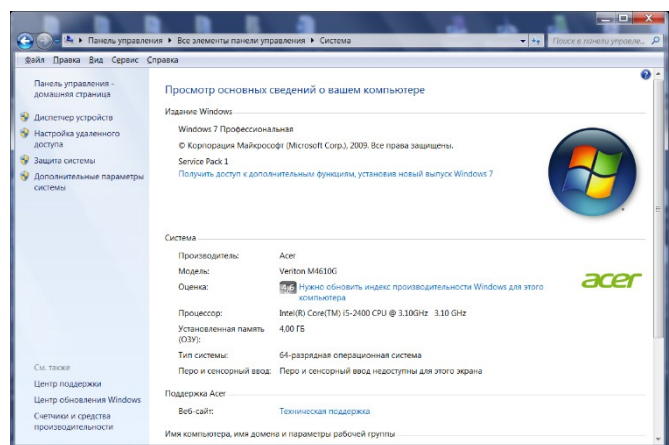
Панель управления ▸ Все элементы панели управления ▸ Система

Поиск в панели управле...

Файл Правка Вид Сервис Справка

Панель управления - домашняя страница

Диспетчер устройств

Настройка удаленного доступа

Защита системы

Дополнительные параметры системы

См. также

Центр поддержки

Центр обновления Windows

Счетчики и средства производительности

Просмотр основных сведений о вашем компьютере

Издание Windows

Windows 7 Профессиональная

© Корпорация Майкрософт (Microsoft Corp.), 2009. Все права защищены.

Service Pack 1

Получить доступ к дополнительным функциям, установив новый выпуск Windows 7

Система

| | |
|---|---|
| Производитель: | Acer |
| Модель: | Veriton M4610G |
| Оценка: | 4,6 Нужно обновить индекс производительности Windows для этого компьютера |
| Процессор: | Intel(R) Core(TM) i5-2400 CPU @ 3.10GHz 3.10 GHz |
| Установленная память (ОЗУ): | 4,00 ГБ |
| Тип системы: | 64-разрядная операционная система |
| Перо и сенсорный ввод: | Перо и сенсорный ввод недоступны для этого экрана |

acer

Поддержка Acer

Веб-сайт: Техническая поддержка

Имя компьютера, имя домена и параметры рабочей группы